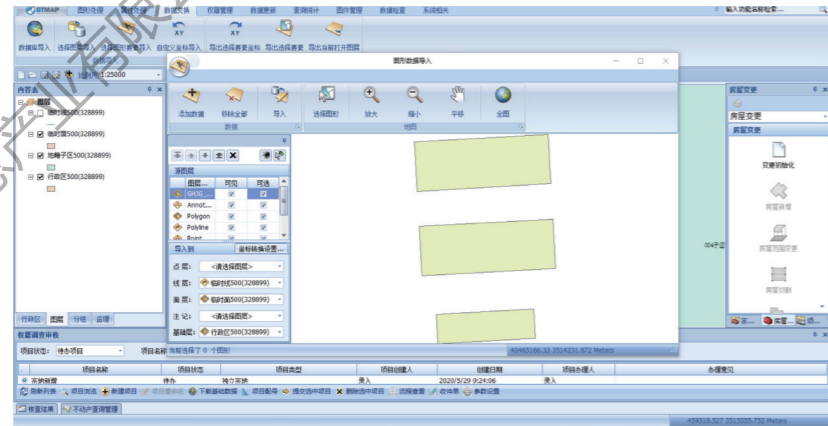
STMAP 图形处理 图层管理 数据转换 权籍管理 数据更新 查询统计 图件管理 数据检查 系统相关

输入功能名称检索...

数据库导入 选择图层导入 选择图层要素导入 自定义坐标导入 导出选择要素坐标 导出选择要素 导出当前打开图层

比例尺 1:25000

内容表

图层

临时点500(328899)

临时面500(328899)

地籍子区500(328899)

行政区500(328899)

行政区 图层 分组 管理

图形数据导入

添加数据 移除全部 导入 选择图形 放大 缩小 平移 全图

数据 视图

源图层

| 图层... | 可见 | 可选 |
|---|---|---|
| GHOS... | ☑ | ☑ |
| Annot... | ☑ | ☑ |
| Polygon | ☑ | ☑ |
| Polyline | ☑ | ☑ |
| Point | | |

导入到 坐标转换设置...

点层: <请选择图层>

线层: 临时线500(328899)

面层: 临时面500(328899)

注记: <请选择图层>

基础层: 行政区500(328899)

当前选择了 0 个图形!

40465166.33 3514231.872 Meters

房屋变更

房屋变更

房屋变更

变更初始化

房屋新增

房屋范围变更

房屋切割

00a子区

权籍调查审核

项目状态: 待办项目 项目名称

| 项目名称 | 项目状态 | 项目类型 | 项目创建人 | 创建日期 | 项目办理人 | 办理意见 |
|---|---|---|---|---|---|---|
| 宗地新增 | 待办 | 独立宗地 | 录入 | 2020/5/29 9:24:06 | 录入 | |

刷新列表 项目浏览 新建项目 项目驳回 下载基础数据 项目配号 提交选中项目 删除选中项目 流程查看 收件单 参数设置

权查结果 不动产查询管理

40465166.33 3514231.872 Meters

459318.327 3513555.752 Meters